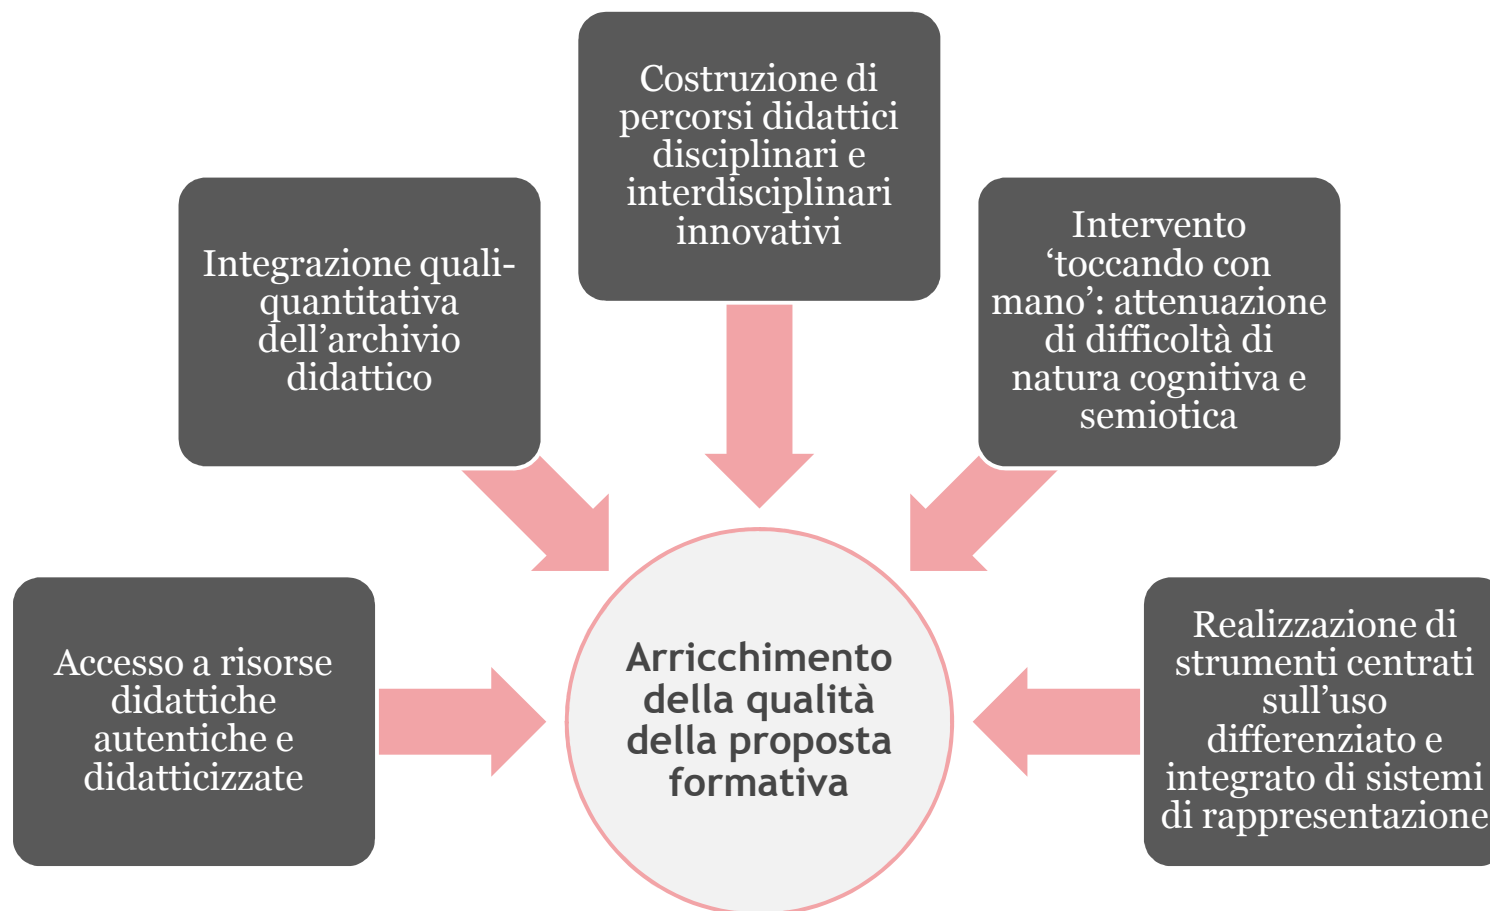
Costruzione di percorsi didattici disciplinari e interdisciplinari innovativi

Integrazione quali-quantitativa dell’archivio didattico

Intervento ‘toccando con mano’: attenuazione di difficoltà di natura cognitiva e semiotica

Accesso a risorse didattiche autentiche e didatticizzate

Arricchimento della qualità della proposta formativa

Realizzazione di strumenti centrati sull’uso differenziato e integrato di sistemi di rappresentazione